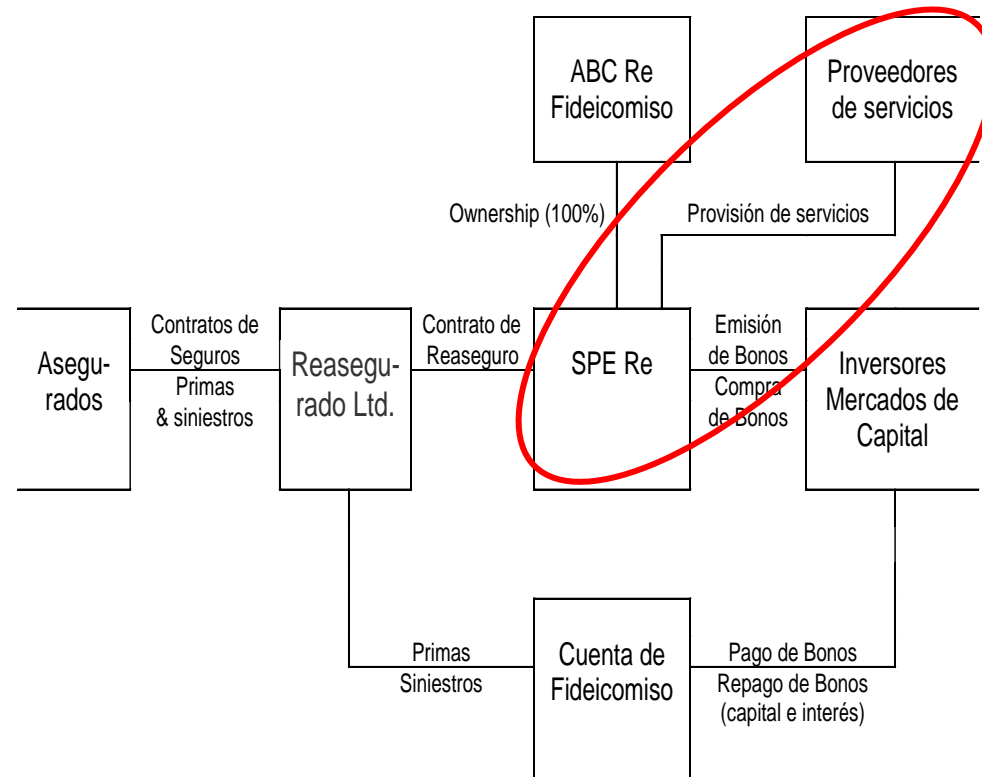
ABC Re Fideicomiso

Proveedores de servicios

Ownership (100%)

Provisión de servicios

Asegurados

Contratos de Seguros
Primas & siniestros

Reasegurado Ltd.

Contrato de Reaseguro

SPE Re

Emisión de Bonos
Compra de Bonos

Inversores Mercados de Capital

Primas
Siniestros

Cuenta de Fideicomiso

Pago de Bonos
Repago de Bonos (capital e interés)